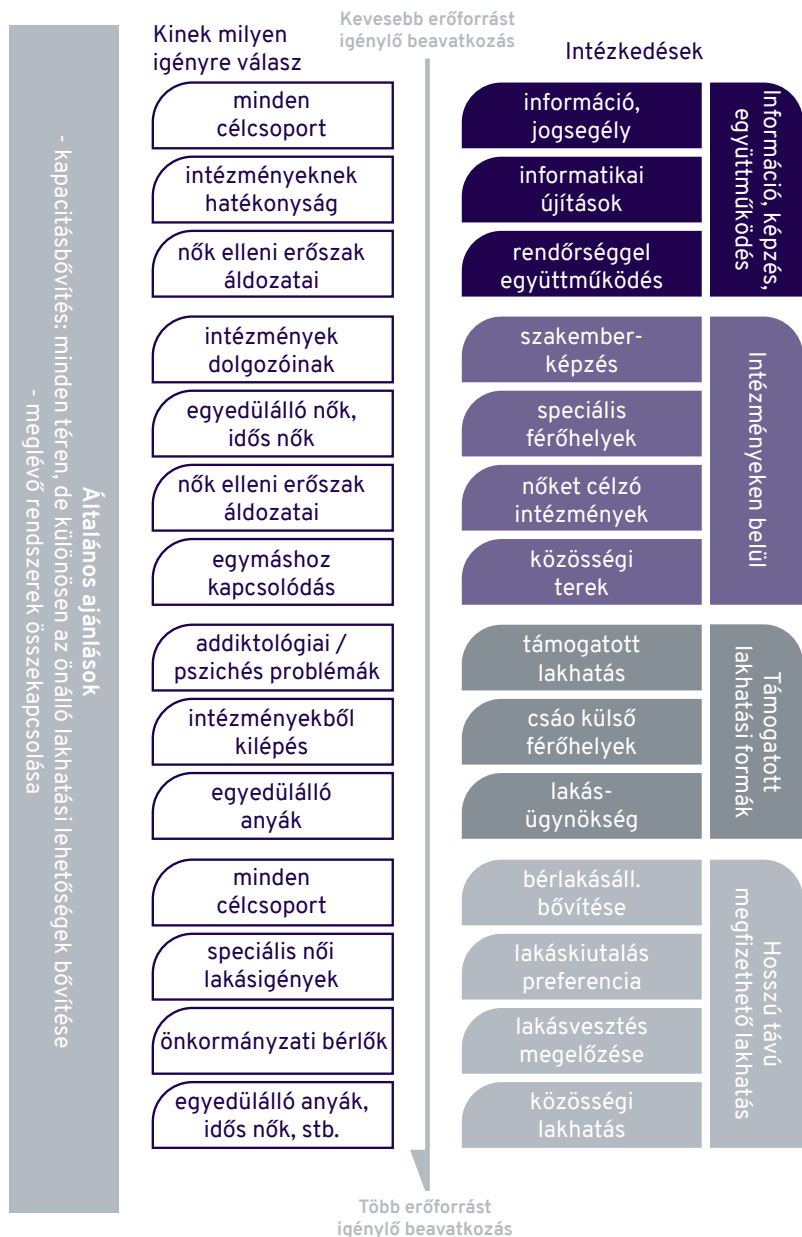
Általános ajánlások
- kapacitásbővítés: minden téren, de különösen az önálló lakhatási lehetőségek bővítése
- meglévő rendszerek összekapcsolása

Kinek milyen igényre válasz

Kevesebb erőforrást igénylő beavatkozás

Intézkedések

minden célcsoport
intézményeknek hatékonyság
nők elleni erőszak áldozatai
intézmények dolgozóinak
egyedülálló nők, idős nők
nők elleni erőszak áldozatai
egymáshoz kapcsolódás
addiktológiai / pszichés problémák
intézményekből kilépés
egyedülálló anyák
minden célcsoport
speciális női lakásigények
önkormányzati bérlők
egyedülálló anyák, idős nők, stb.

Több erőforrást igénylő beavatkozás

információ, jogsegély
informatikai újítások
rendőrséggel együttműködés
Információ, képzés, együttműködés

szakember-képzés
speciális férőhelyek
nőket célzó intézmények
közösségi terek
Intézményeken belül

támogatott lakhatás
csáo külső férőhelyek
lakás-ügynökség
Támogatott lakhatási formák

bérlakásáll. bővítése
lakáskiutalás preferencia
lakásvesztés megelőzése
közösségi lakhatás
Hosszú távú megfizethető lakhatás